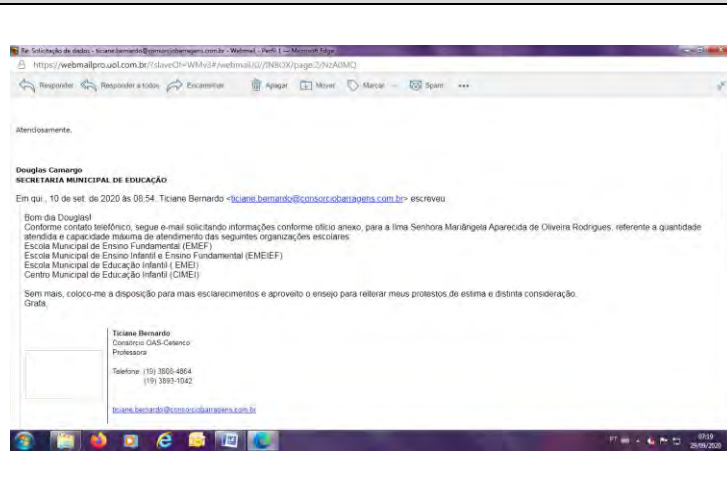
Re: Solicitação de dados - ticiane.bernardo@consorciobarragens.com.br - Webmail - Perfil 1 — Microsoft Edge

https://webmailpro.uol.com.br/?slaveOf=WMv3#/webmail/0//INBOX/page/2/NzA0MQ

Responder Responder a todos Encaminhar Apagar Mover Marcar Spam •••

Atenciosamente,

Douglas Camargo
SECRETARIA MUNICIPAL DE EDUCAÇÃO

Em qui., 10 de set. de 2020 às 08:54, Ticiane Bernardo <ticiane.bernardo@consorciobarragens.com.br> escreveu:

Bom dia Douglas!
Conforme contato telefônico, segue e-mail solicitando informações conforme ofício anexo, para a Ilma Senhora Mariângela Aparecida de Oliveira Rodrigues, referente a quantidade atendida e capacidade máxima de atendimento das seguintes organizações escolares:
Escola Municipal de Ensino Fundamental (EMEF)
Escola Municipal de Ensino Infantil e Ensino Fundamental (EMEIEF)
Escola Municipal de Educação Infantil ( EMEI)
Centro Municipal de Educação Infantil (CIMEI)

Sem mais, coloco-me a disposição para mais esclarecimentos e aproveito o ensejo para reiterar meus protestos de estima e distinta consideração.
Grata,

Ticiane Bernardo
Consórcio OAS-Cetenco
Professora

Telefone: (19) 3808-4864
(19) 3893-1042

ticiane.bernardo@consorciobarragens.com.br

07:19
29/09/2020